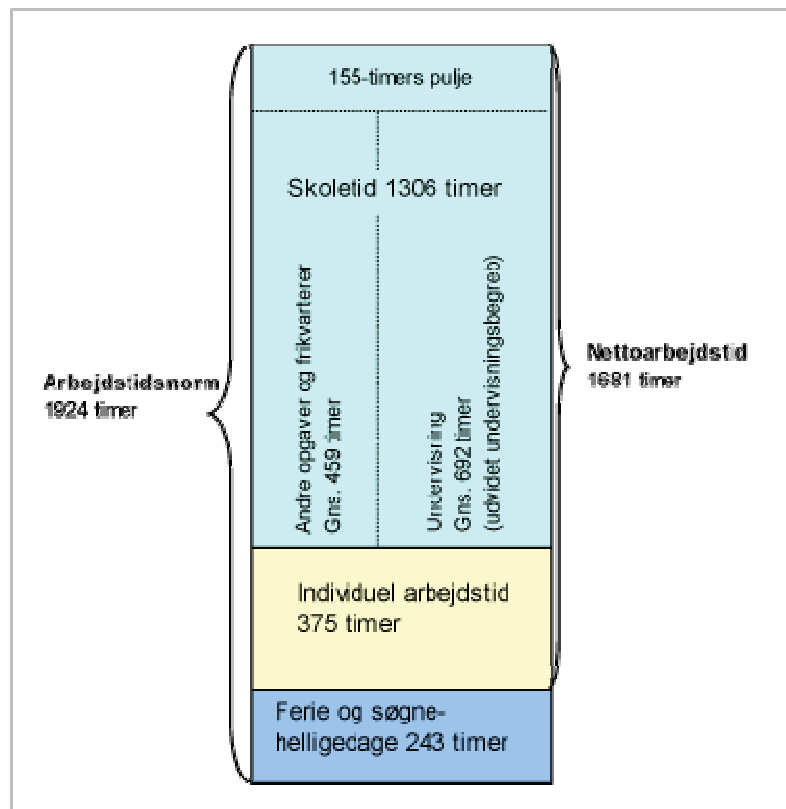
155-timers pulje

Skoletid 1306 timer

Andre opgaver og frikvarterer Gns. 459 timer

Undervisning Gns. 692 timer (udvidet undervisningsbegreb)

Arbejdstidsnorm 1924 timer

Nettoarbejdstid 1681 timer

Individuel arbejdstid 375 timer

Ferie og søgnehelligedage 243 timer